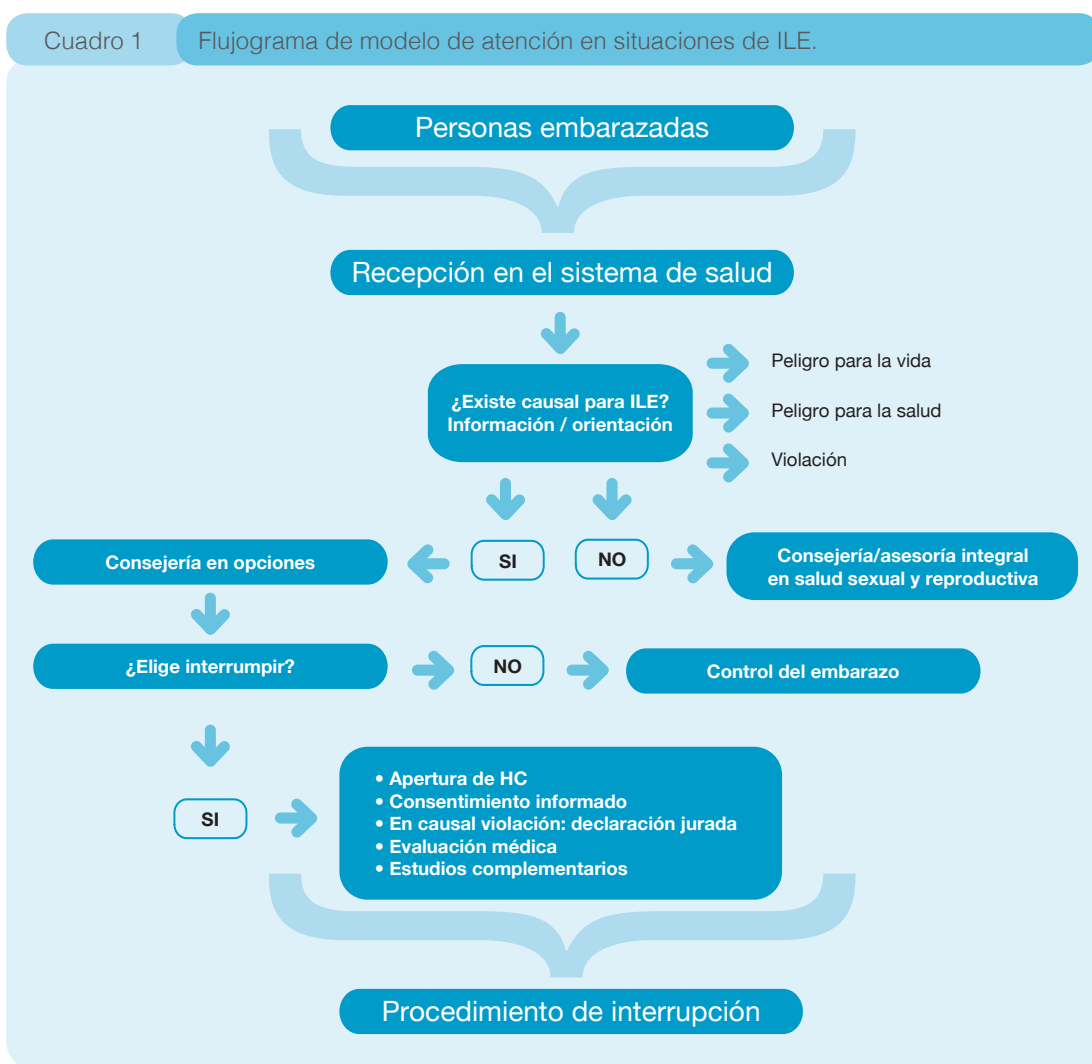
Cuadro 1 Flujograma de modelo de atención en situaciones de ILE.

Personas embarazadas

Recepción en el sistema de salud

¿Existe causal para ILE? Información / orientación

Peligro para la vida

Peligro para la salud

Violación

SI

NO

Consejería en opciones

Consejería/asesoría integral en salud sexual y reproductiva

¿Elige interrumpir?

NO

Control del embarazo

SI

• Apertura de HC
• Consentimiento informado
• En causal violación: declaración jurada
• Evaluación médica
• Estudios complementarios

Procedimiento de interrupción